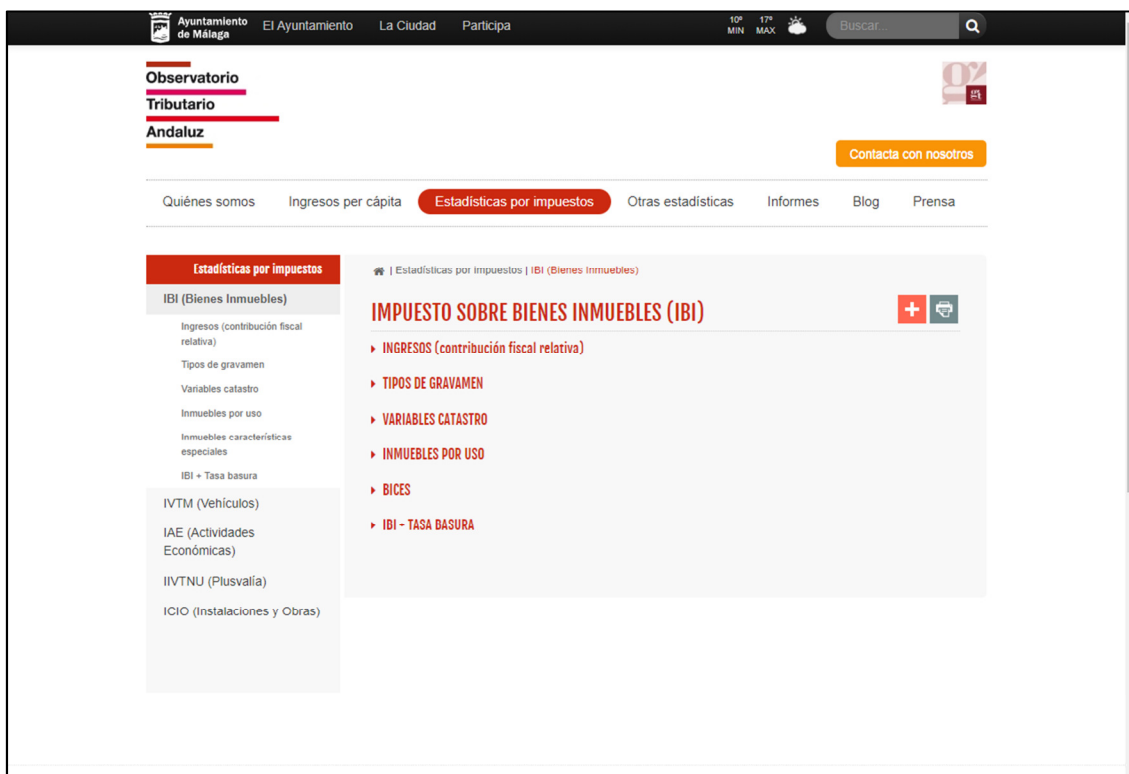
Ayuntamiento de Málaga El Ayuntamiento La Ciudad Participa 10º MIN 17º MAX Buscar...

Observatorio
Tributario
Andaluz

Contacta con nosotros

Quiénes somos Ingresos per cápita Estadísticas por impuestos Otras estadísticas Informes Blog Prensa

Estadísticas por impuestos
IBI (Bienes Inmuebles)
Ingresos (contribución fiscal relativa)
Tipos de gravamen
Variables catastro
Inmuebles por uso
Inmuebles características especiales
IBI + Tasa basura
IVTM (Vehículos)
IAE (Actividades Económicas)
IIVTNU (Plusvalía)
ICIO (Instalaciones y Obras)

| Estadísticas por impuestos | IBI (Bienes Inmuebles)

IMPUESTO SOBRE BIENES INMUEBLES (IBI)

INGRESOS (contribución fiscal relativa)
TIPOS DE GRAVAMEN
VARIABLES CATASTRO
INMUEBLES POR USO
BICES
IBI - TASA BASURA